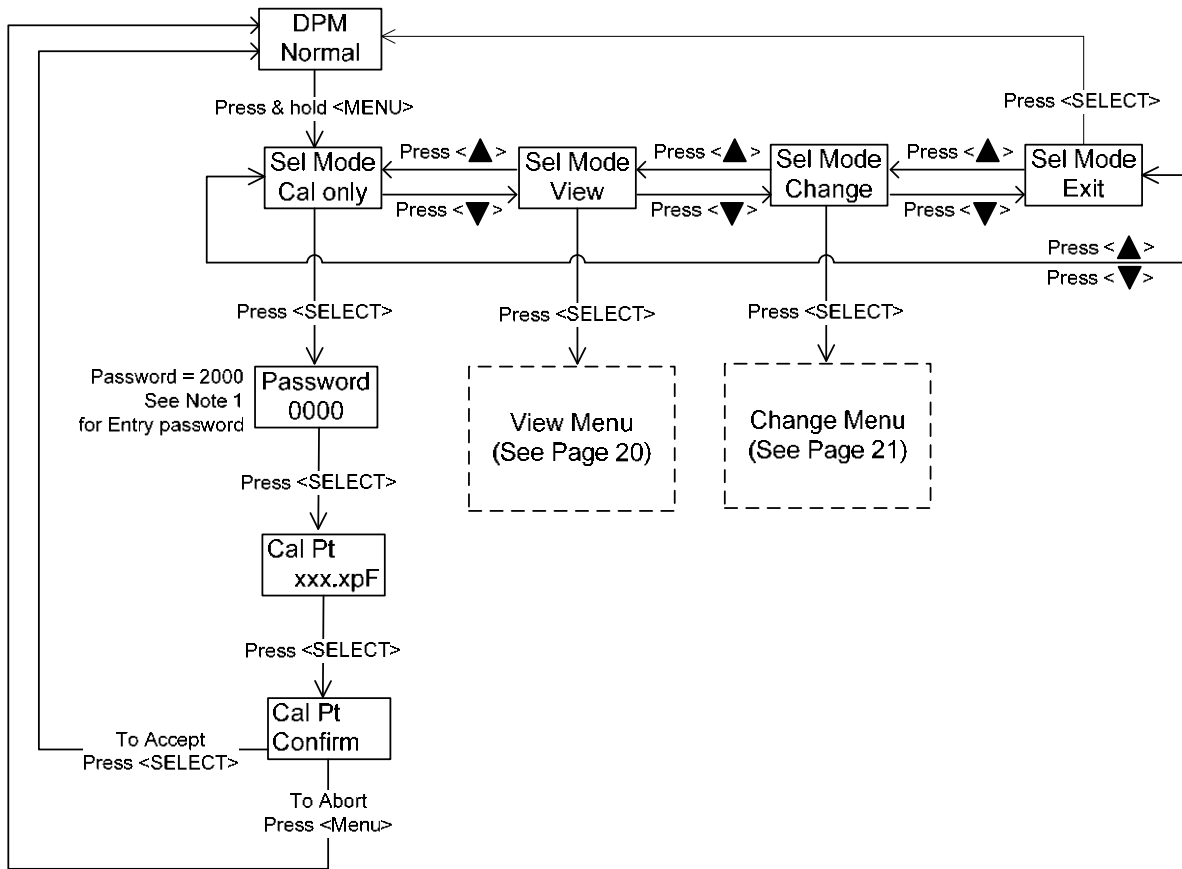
DPM
Normal

Press & hold <MENU>

Press <SELECT>

Sel Mode
Cal only

Press <▲>

Press <▼>

Sel Mode
View

Press <▲>

Press <▼>

Sel Mode
Change

Press <▲>

Press <▼>

Sel Mode
Exit

Press <▲>

Press <▼>

Press <SELECT>

Press <SELECT>

Press <SELECT>

Password = 2000
See Note 1
for Entry password

Password
0000

View Menu
(See Page 20)

Change Menu
(See Page 21)

Press <SELECT>

Cal Pt
xxx.xpF

Press <SELECT>

Cal Pt
Confirm

To Accept
Press <SELECT>

To Abort
Press <Menu>